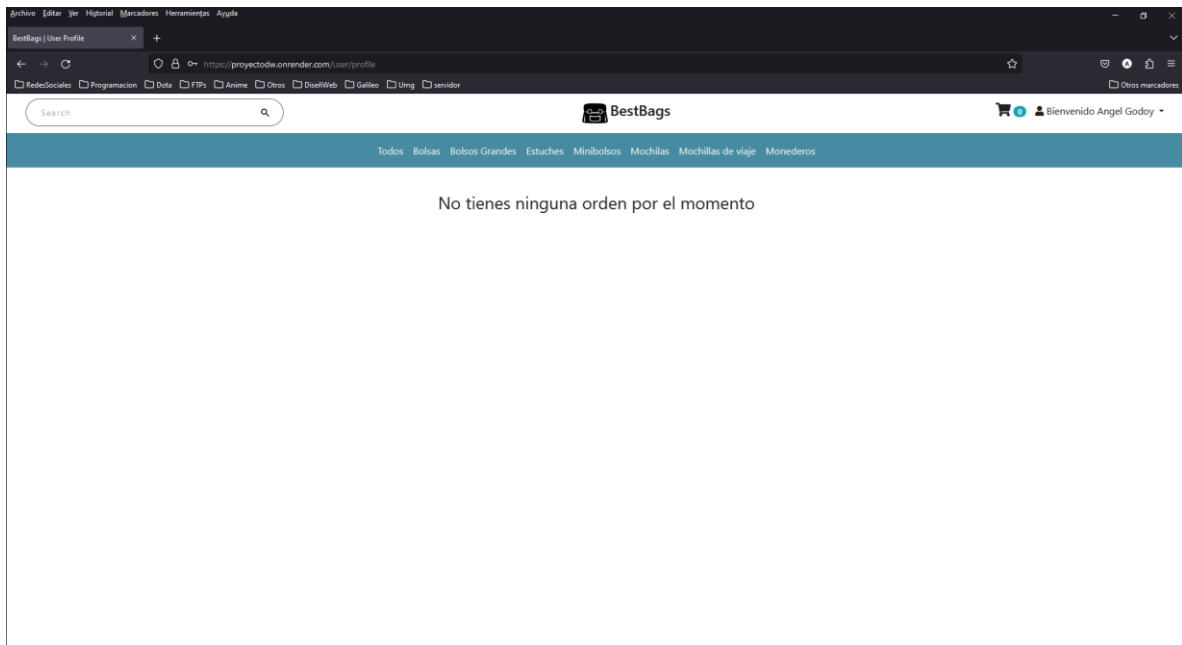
Archivo Editar Ver Historial Marcadores Herramientas Ayuda

BestBags | User Profile

https://proyectodw.onrender.com/user/profile

RedesSociales Programacion Dota FTPs Anime Otros DiseñWeb Galileo Umg servidor

Otros marcadores

Search

BestBags

0 Bienvenido Angel Godoy

Todos Bolsas Bolsos Grandes Estuches Minibolsos Mochilas Mochillas de viaje Monederos

No tienes ninguna orden por el momento